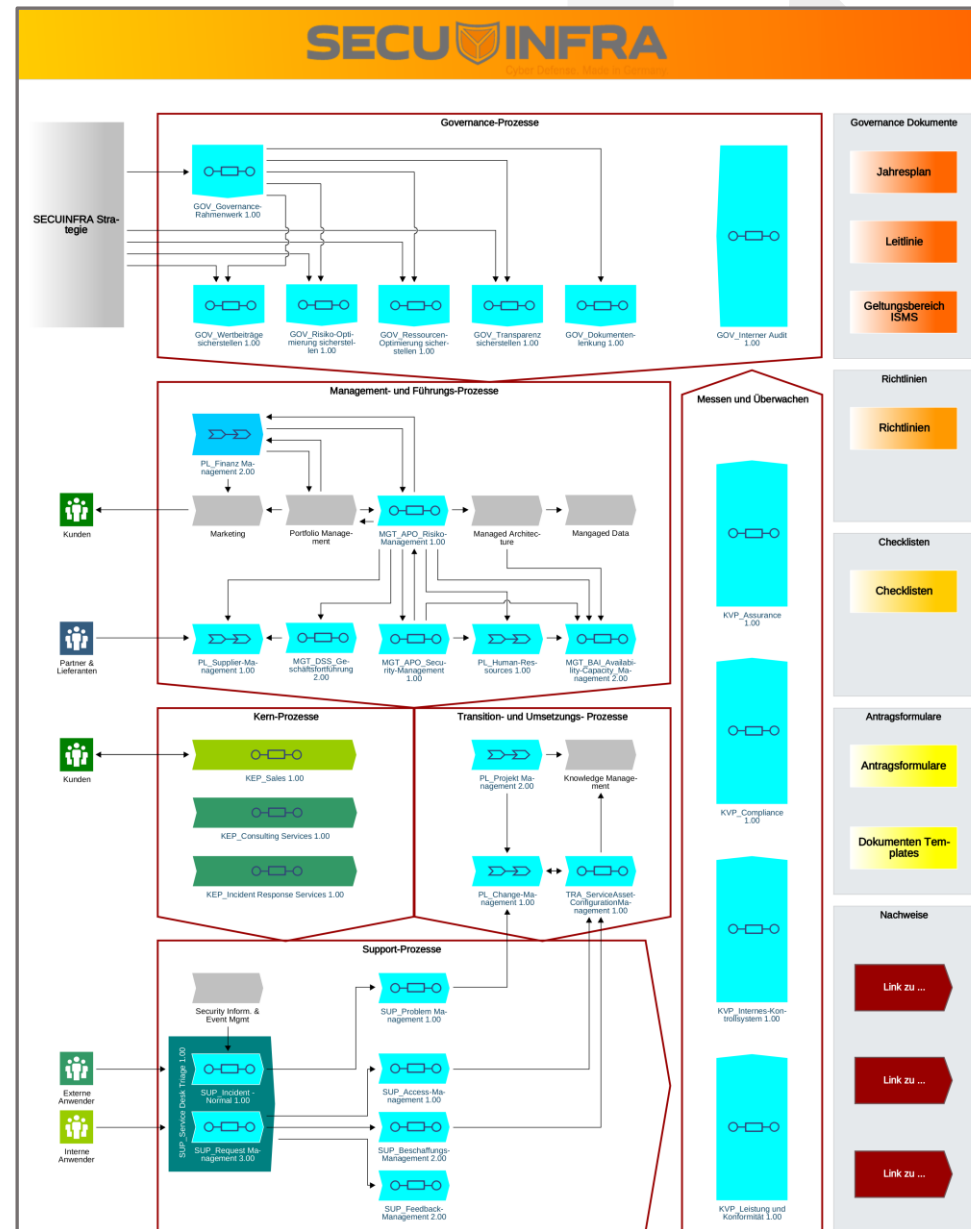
SECU INFRA
Cyber Defense. Made in Germany.

SECUINFRA Strategie

Governance-Prozesse

GOV_Governance-Rahmenwerk 1.00

GOV_Wertbeiträge sicherstellen 1.00

GOV_Risiko-Optimierung sicherstellen 1.00

GOV_Ressourcen-Optimierung sicherstellen 1.00

GOV_Transparenz sicherstellen 1.00

GOV_Dokumentenlenkung 1.00

GOV_Interner Audit 1.00

Governance Dokumente

Jahresplan

Leitlinie

Geltungsbereich ISMS

Richtlinien

Richtlinien

Checklisten

Checklisten

Antragsformulare

Antragsformulare

Dokumenten Templates

Nachweise

Link zu ...

Link zu ...

Link zu ...

Management- und Führungs-Prozesse

PL_Finanz Management 2.00

Kunden

Marketing

Portfolio Management

MGT_APO_Risiko-Management 1.00

Managed Architecture

Managed Data

Partner & Lieferanten

PL_Supplier-Management 1.00

MGT_DSS_Geschäftsfortführung 2.00

MGT_APO_Security-Management 1.00

PL_Human-Ressources 1.00

MGT_BAI_Availability-Capacity_Management 2.00

Messen und Überwachen

KVP_Assurance 1.00

KVP_Compliance 1.00

KVP_Internes-Kontrollsystem 1.00

KVP_Leistung und Konformität 1.00

Kern-Prozesse

Kunden

KEP_Sales 1.00

KEP_Consulting Services 1.00

KEP_Incident Response Services 1.00

Transition- und Umsetzungs- Prozesse

PL_Projekt Management 2.00

Knowledge Management

PL_Change-Management 1.00

TRA_ServiceAsset-ConfigurationManagement 1.00

Support-Prozesse

Security Inform. & Event Mgmt

SUP_Service Desk Triage 1.00

SUP_Incident - Normal 1.00

SUP_Request Management 3.00

Externe Anwender

Interne Anwender

SUP_Problem Management 1.00

SUP_Access-Management 1.00

SUP_Beschaffungs-Management 2.00

SUP_Feedback-Management 2.00